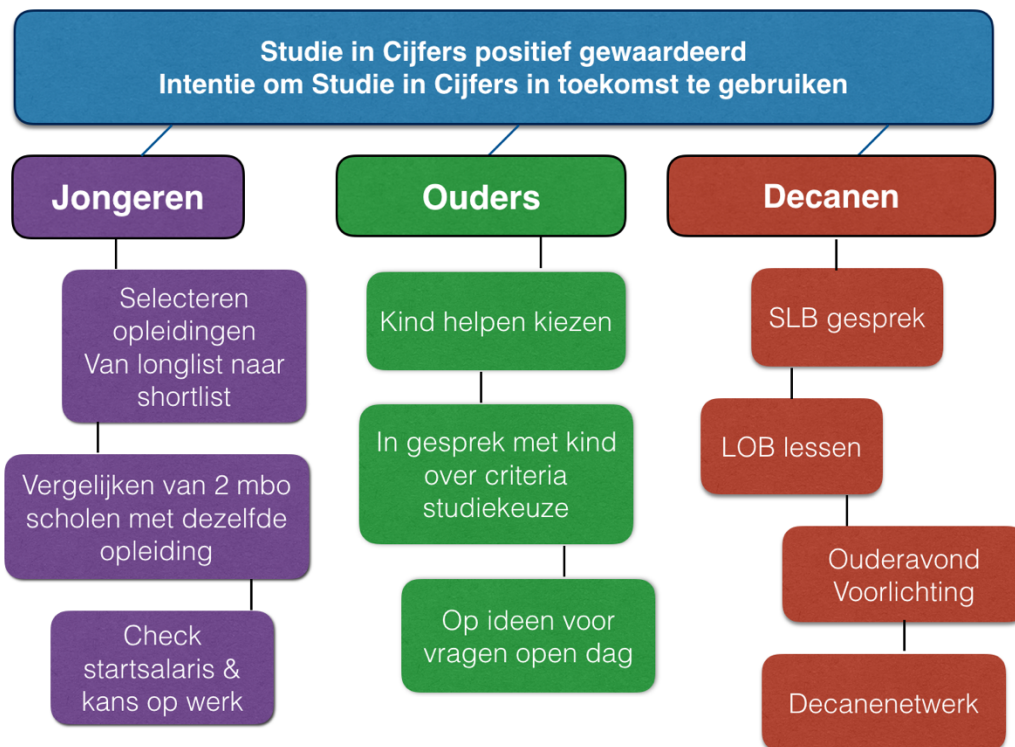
Studie in Cijfers positief gewaardeerd
Intentie om Studie in Cijfers in toekomst te gebruiken

Jongeren

Selecteren opleidingen
Van longlist naar shortlist

Vergelijken van 2 mbo scholen met dezelfde opleiding

Check startsalaris & kans op werk

Ouders

Kind helpen kiezen

In gesprek met kind over criteria studiekeuze

Op ideeen voor vragen open dag

Decanen

SLB gesprek

LOB lessen

Ouderavond
Voorlichting

Decanenetwerk